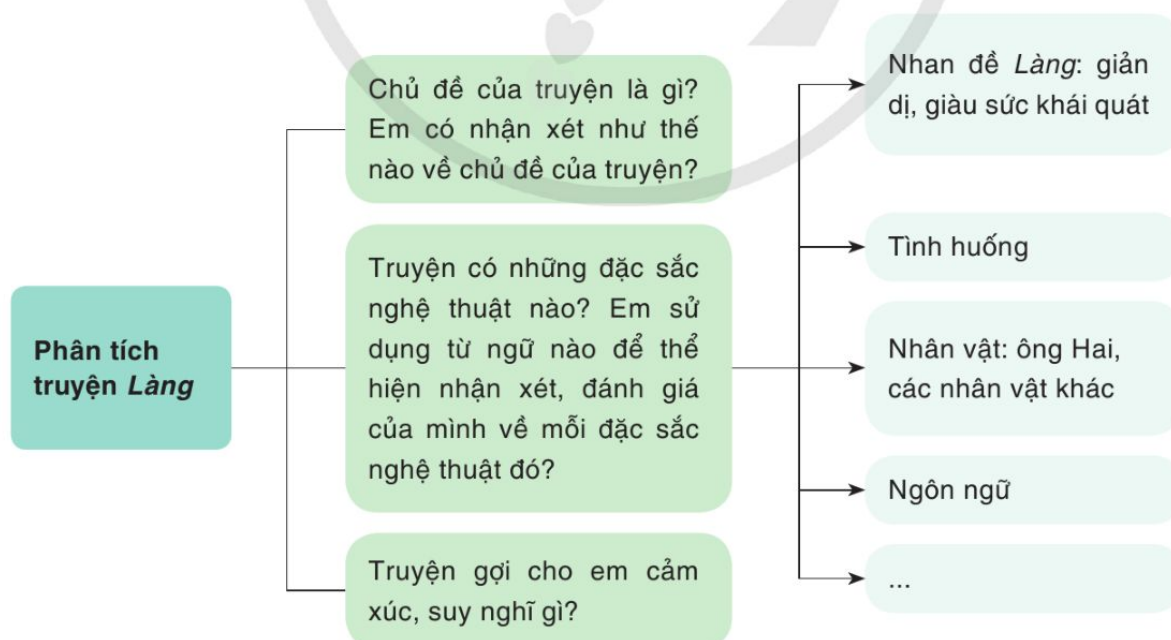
Phân tích truyện *Làng*

Chủ đề của truyện là gì? Em có nhận xét như thế nào về chủ đề của truyện?

Truyện có những đặc sắc nghệ thuật nào? Em sử dụng từ ngữ nào để thể hiện nhận xét, đánh giá của mình về mỗi đặc sắc nghệ thuật đó?

Truyện gợi cho em cảm xúc, suy nghĩ gì?

Nhan đề *Làng*: giản dị, giàu sức khái quát

Tình huống

Nhân vật: ông Hai, các nhân vật khác

Ngôn ngữ

...